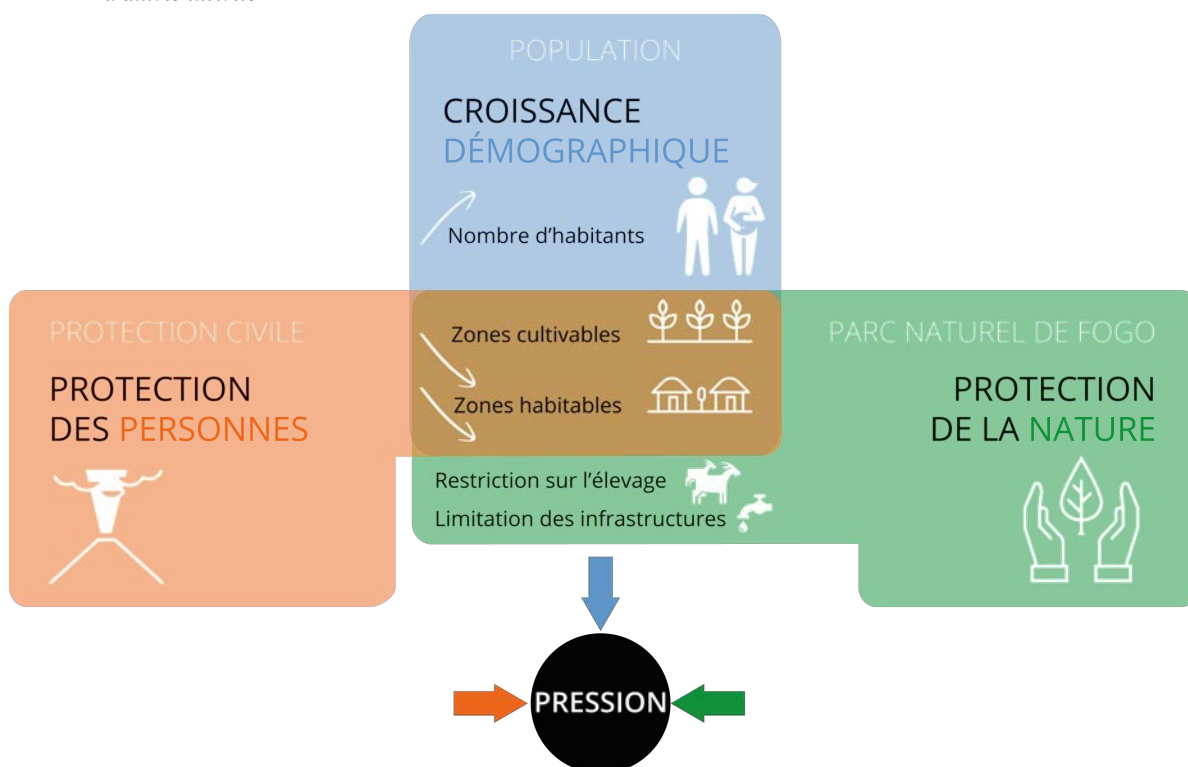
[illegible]

POPULATION

CROISSANCE DÉMOGRAPHIQUE

Nombre d'habitants

PROTECTION CIVILE

PROTECTION DES PERSONNES

Zones cultivables

Zones habitables

PARC NATUREL DE FOGO

PROTECTION DE LA NATURE

Restriction sur l'élevage

Limitation des infrastructures

PRESSION